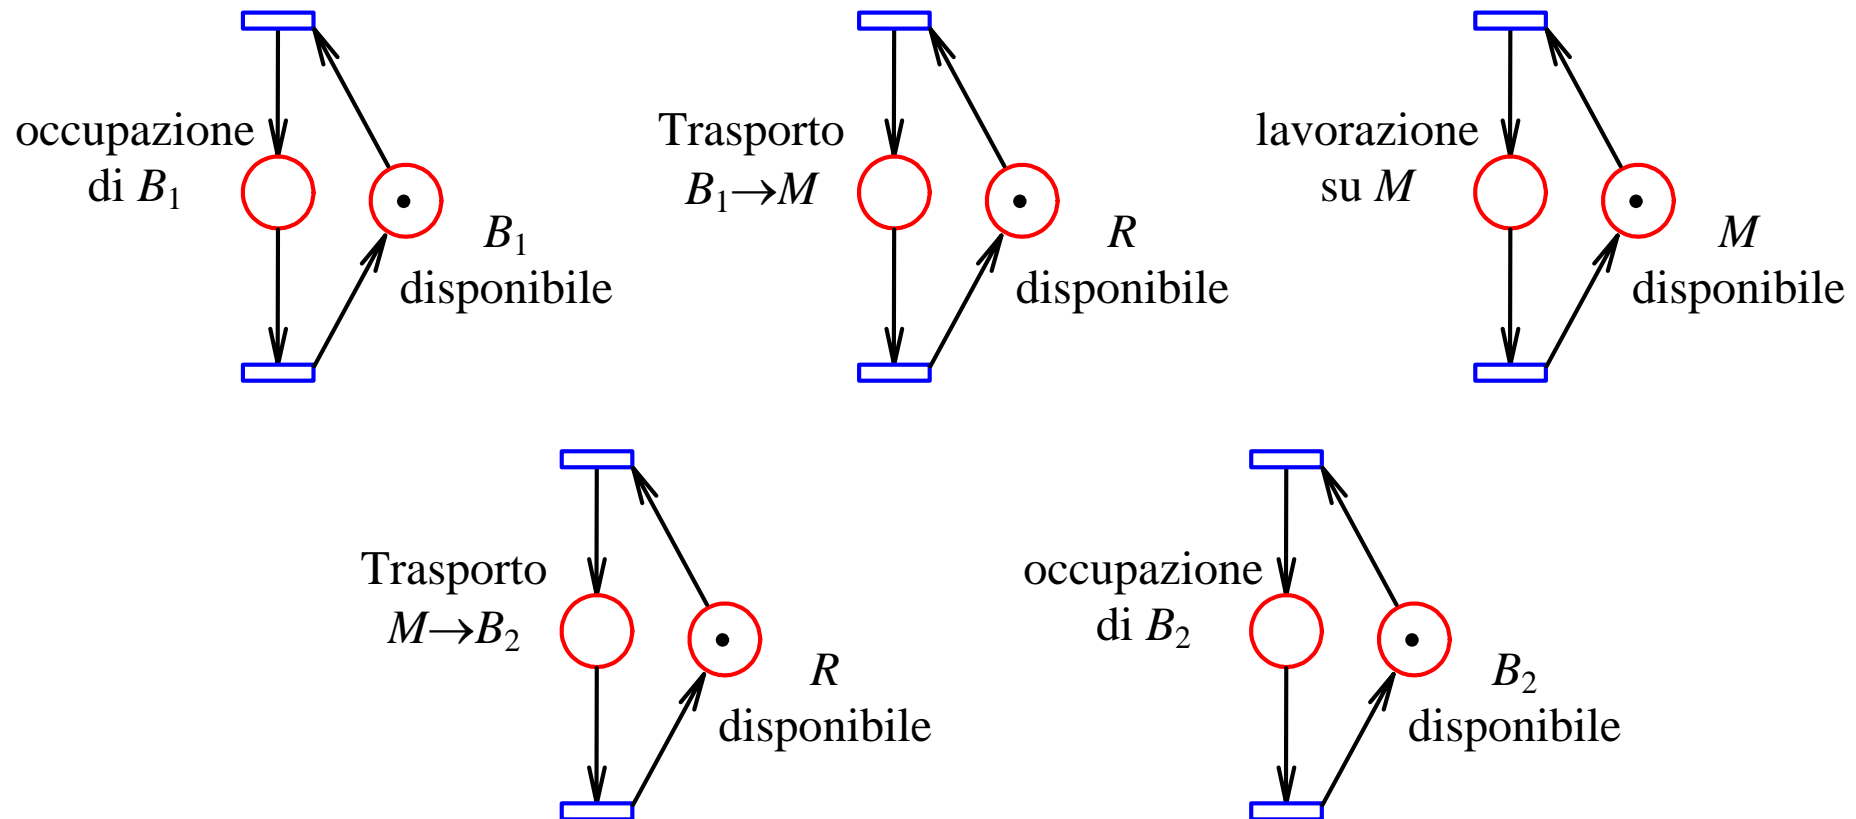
occupazione di $B_1$

$B_1$ disponibile

Trasporto $B_1 \rightarrow M$

$R$ disponibile

lavorazione su $M$

$M$ disponibile

Trasporto $M \rightarrow B_2$

$R$ disponibile

occupazione di $B_2$

$B_2$ disponibile